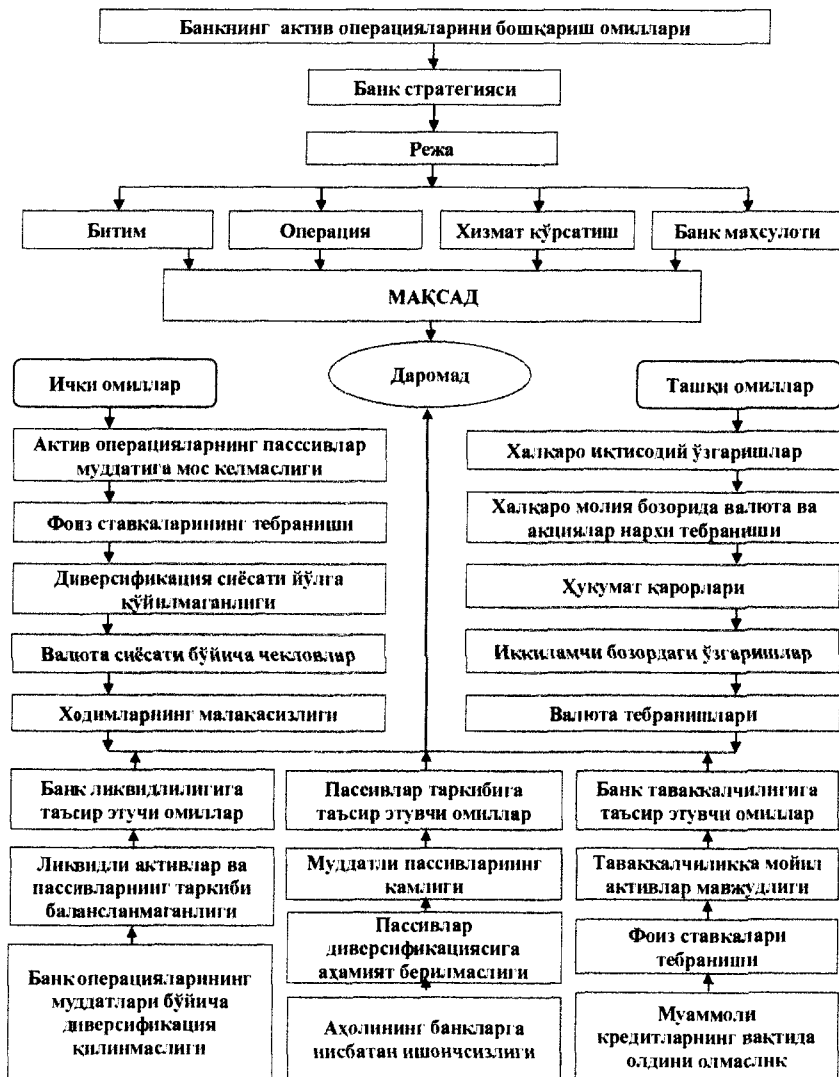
Банкнинг актив операцияларини бошқариш омиллари

Банк стратегияси

Режа

Битим

Операция

Хизмат кўрсатиш

Банк маҳсулоти

МАҚСАД

Ички омиллар

Даромад

Ташқи омиллар

Актив операцияларнинг пасссивлар муддатига мос келмаслиги

Фоиз ставкаларининг тебраниши

Диверсификация сиёсати йўлга қўйилмаганлиги

Валюта сиёсати бўйича чекловлар

Ходимларнинг малакасизлиги

Халқаро иқтисодий ўзгаришлар

Халқаро молия бозорида валюта ва акциялар нархи тебраниши

Ҳукумат қарорлари

Иккиламчи бозордаги ўзгаришлар

Валюта тебранишлари

Банк ликвидлилигига таъсир этучи омиллар

Ликвидли активлар ва пассивларнинг таркиби балансланмаганлиги

Банк операцияларининг муддатлари бўйича диверсификация қилинмаслиги

Пассивлар таркибига таъсир этувчи омиллар

Муддатли пассивларининг камлиги

Пассивлар диверсификациясига аҳамият берилмаслиги

Аҳолининг банкларга нисбатан ишончсизлиги

Банк таваккалчилигига таъсир этувчи омиллар

Таваккалчиликка мойил активлар мавжудлиги

Фоиз ставкалари тебраниши

Муаммоли кредитларнинг вақтида олдини олмаслик